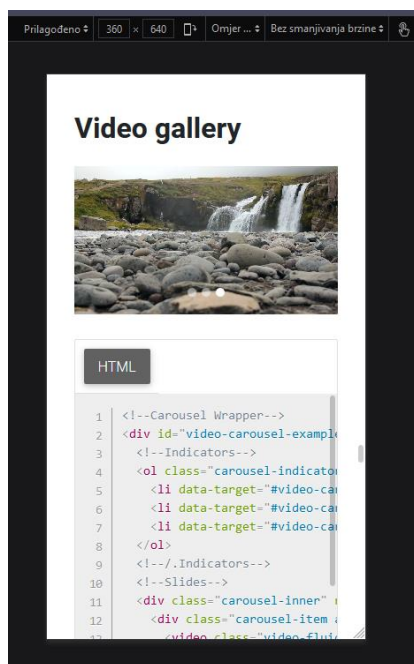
Prilagođeno ⬍ 360 × 640 Omjer ... ⬍ Bez smanjivanja brzine ⬍

Video gallery

HTML

1 <!--Carousel Wrapper-->
2 <div id="video-carousel-example
3 <!--Indicators-->
4 <ol class="carousel-indicato
5 <li data-target="#video-ca
6 <li data-target="#video-ca
7 <li data-target="#video-ca
8 </ol>
9 <!--/.Indicators-->
10 <!--Slides-->
11 <div class="carousel-inner"
12 <div class="carousel-item
13 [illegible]